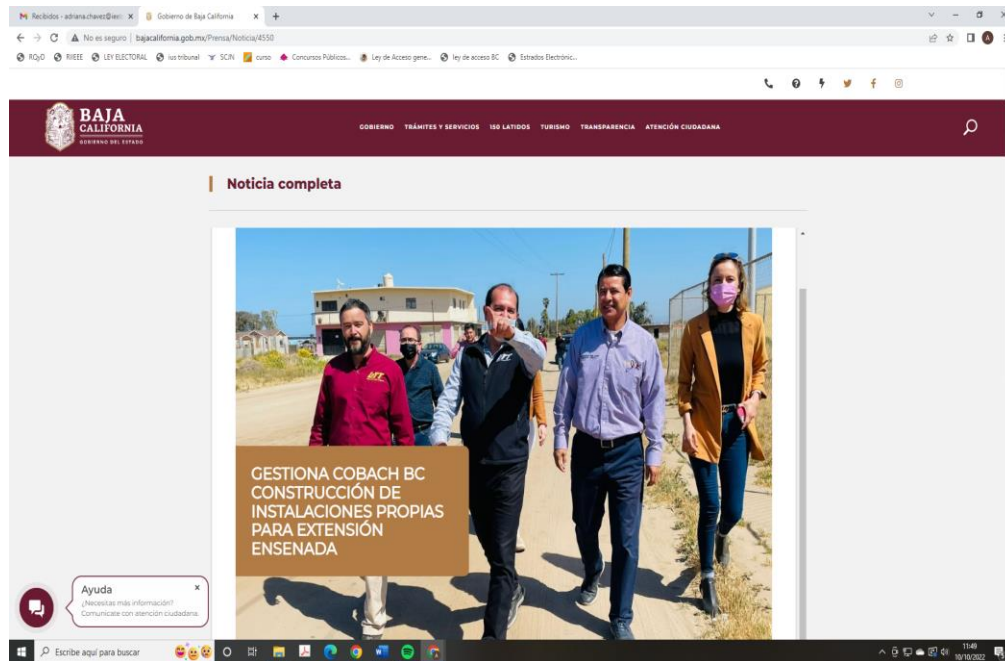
Recibidos - adriana.chavez@iee × Gobierno de Baja California × +

No es seguro | bajacalifornia.gob.mx/Prensa/Noticia/4550

RQyD RIIEEE LEY ELECTORAL ius tribunal SCJN curso Concursos Públicos... Ley de Acceso gene... ley de acceso BC Estrados Electrónic...

BAJA CALIFORNIA GOBIERNO DEL ESTADO

GOBIERNO TRÁMITES Y SERVICIOS 150 LATIDOS TURISMO TRANSPARENCIA ATENCIÓN CIUDADANA

Noticia completa

GESTIONA COBACH BC CONSTRUCCIÓN DE INSTALACIONES PROPIAS PARA EXTENSIÓN ENSENADA

Ayuda
¿Necesitas más información? Comunícate con atención ciudadana.

Escribe aquí para buscar

11:49
10/10/2022